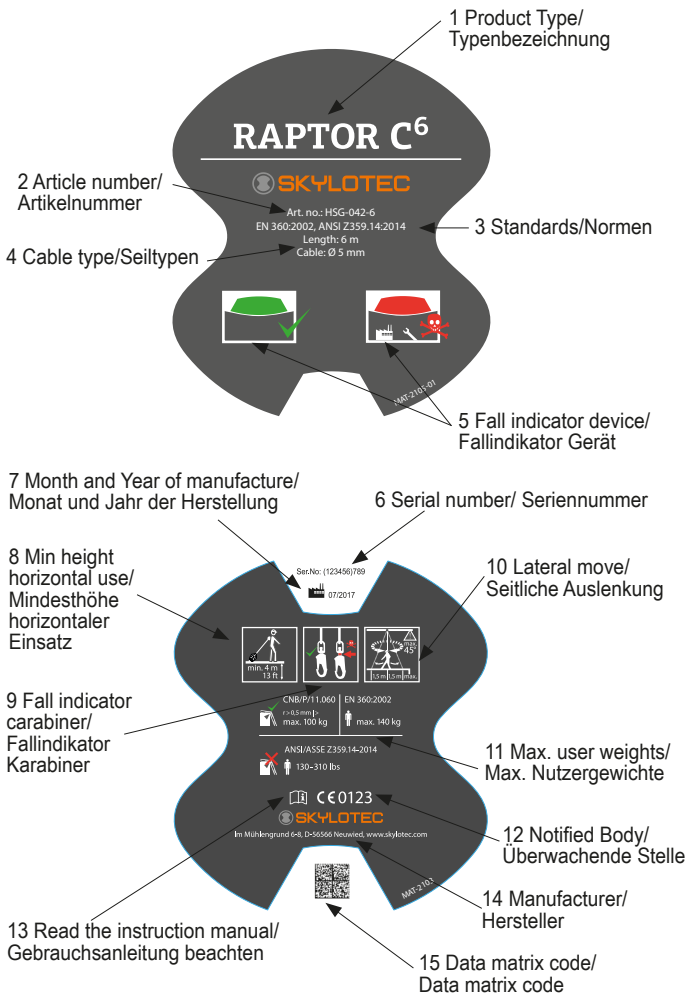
1 Product Type/
Typenbezeichnung

RAPTOR C$^6$

SKYLOTEC

2 Article number/
Artikelnummer

Art. no.: HSG-042-6
EN 360:2002, ANSI Z359.14:2014
Length: 6 m
Cable: Ø 5 mm

3 Standards/Normen

4 Cable type/Seiltypen

MAT-2101-01

5 Fall indicator device/
Fallindikator Gerät

7 Month and Year of manufacture/
Monat und Jahr der Herstellung

6 Serial number/ Seriennummer

Ser.No: (123456)789
07/2017

8 Min height
horizontal use/
Mindesthöhe
horizontaler
Einsatz

10 Lateral move/
Seitliche Auslenkung

min. 4 m
13 ft

max. 45°
1,5 m 1,5 m max.

9 Fall indicator
carabiner/
Fallindikator
Karabiner

CNB/P/11.060
r > 0,5 mm
max. 100 kg
EN 360:2002
max. 140 kg

ANSI/ASSE Z359.14–2014
130–310 lbs

11 Max. user weights/
Max. Nutzergewichte

CE 0123
SKYLOTEC
Im Mühlengrund 6-8, D-56566 Neuwied, www.skylotec.com

12 Notified Body/
Überwachende Stelle

MAT-2103

14 Manufacturer/
Hersteller

13 Read the instruction manual/
Gebrauchsanleitung beachten

15 Data matrix code/
Data matrix code